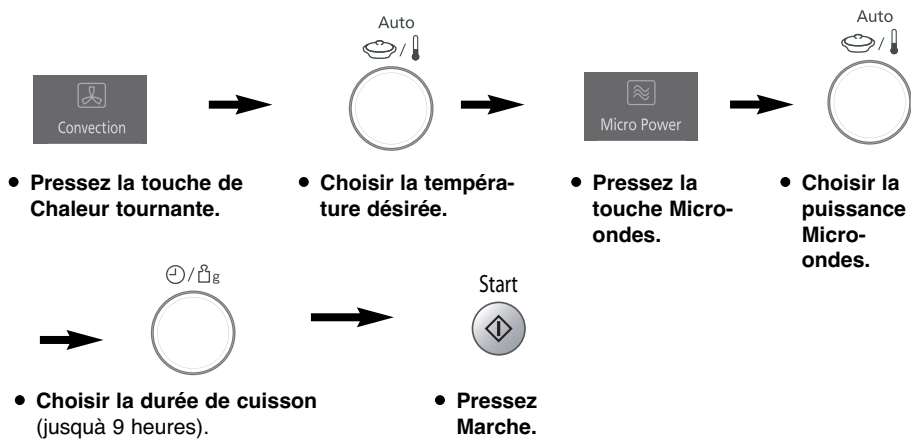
Convection

Auto

• Pressez la touche de Chaleur tournante.

• Choisir la température désirée.

Micro Power

Auto

• Pressez la touche Microondes.

• Choisir la puissance Microondes.

• Choisir la durée de cuisson (jusquà 9 heures).

Start

• Pressez Marche.